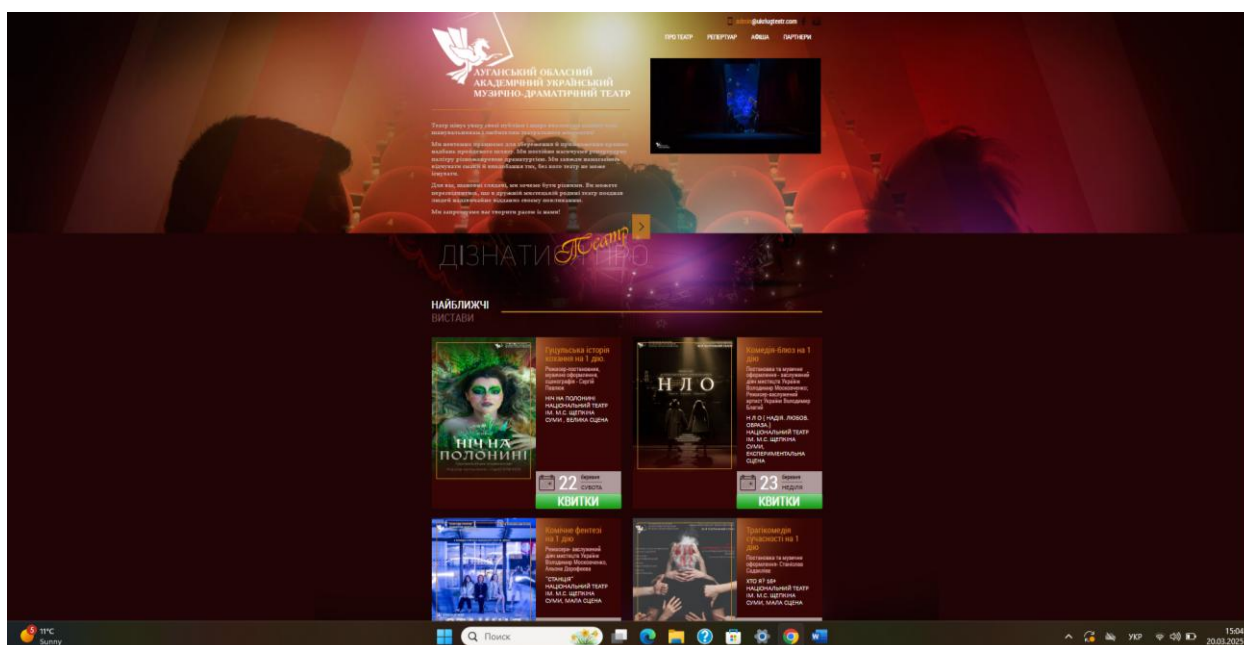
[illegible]@ukrlugteatr.com

ПРО ТЕАТР РЕПЕРТУАР АФІША ПАРТНЕРИ

ЛУГАНСЬКИЙ ОБЛАСНИЙ АКАДЕМІЧНИЙ УКРАЇНСЬКИЙ МУЗИЧНО-ДРАМАТИЧНИЙ ТЕАТР

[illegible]

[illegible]

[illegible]

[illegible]

Ми запрошуємо вас творити разом із нами!

ДІЗНАТИСЯ ПРО Театр

НАЙБЛИЖЧІ ВИСТАВИ

НІЧ НА ПОЛОНИНІ

Гуцульська історія кохання на 1 дію.

Режисер-постановник, музичне оформлення, хореографія - Сергій Павлюк

НІЧ НА ПОЛОНИНІ НАЦІОНАЛЬНИЙ ТЕАТР ІМ. М.С. ЩЕПКІНА СУМИ, ВЕЛИКА СЦЕНА

22 березня субота

КВИТКИ

НЛО

Комедія-блюз на 1 дію

Постановка та музичне оформлення - заслужений діяч мистецтв України Володимир Московченко; Режисер-заслужений артист України Володимир Благий

Н Л О ( НАДІЯ, ЛЮБОВ, ОБРАЗА ) НАЦІОНАЛЬНИЙ ТЕАТР ІМ. М.С. ЩЕПКІНА СУМИ, ЕКСПЕРИМЕНТАЛЬНА СЦЕНА

23 березня неділя

КВИТКИ

Комічне фентезі на 1 дію

Режисер- заслужений діяч мистецтва України Володимир Московченко, Альона Дорофеєва

"СТАНЦІЯ" НАЦІОНАЛЬНИЙ ТЕАТР ІМ. М.С. ЩЕПКІНА СУМИ, МАЛА СЦЕНА

Трагікомедія сучасності на 1 дію

Постановка та музичне оформлення- Станіслав Садиєлов

ХТО Я? 18+ НАЦІОНАЛЬНИЙ ТЕАТР ІМ. М.С. ЩЕПКІНА СУМИ, МАЛА СЦЕНА

11°C Sunny

Поиск

УКР

15:04 20.03.2025